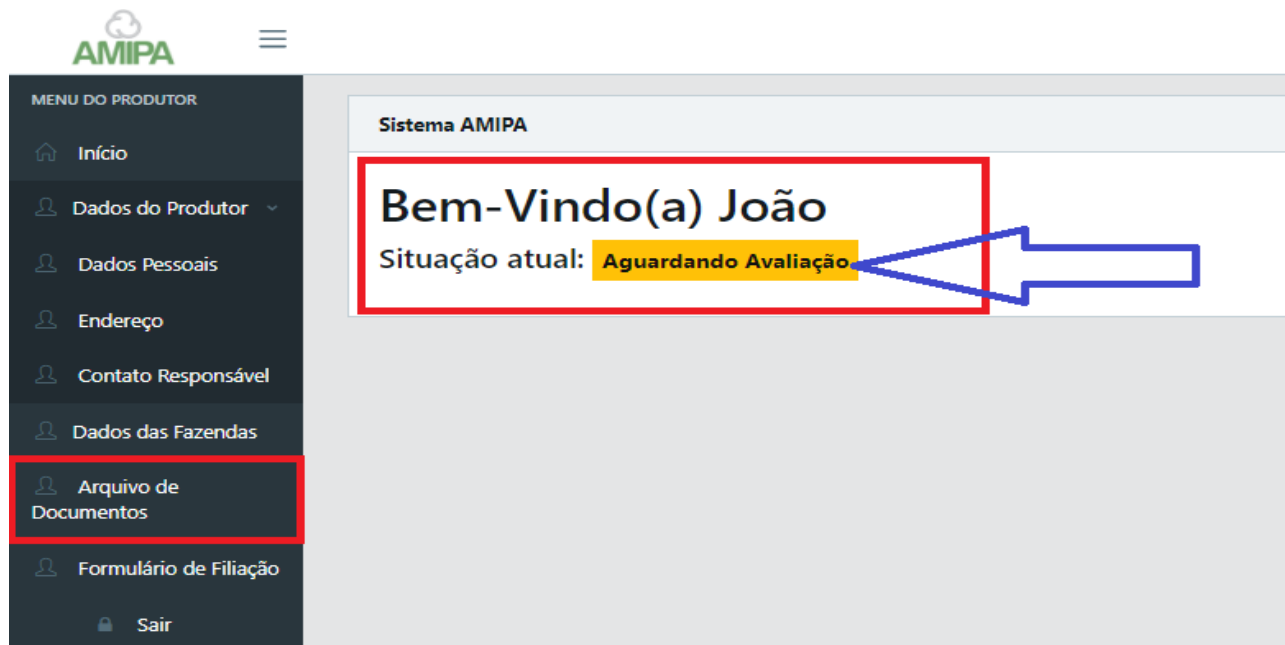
AMIPA

MENU DO PRODUTOR

Início

Dados do Produtor

Dados Pessoais

Endereço

Contato Responsável

Dados das Fazendas

Arquivo de Documentos

Formulário de Filiação

Sair

Sistema AMIPA

Bem-Vindo(a) João

Situação atual: Aguardando Avaliação